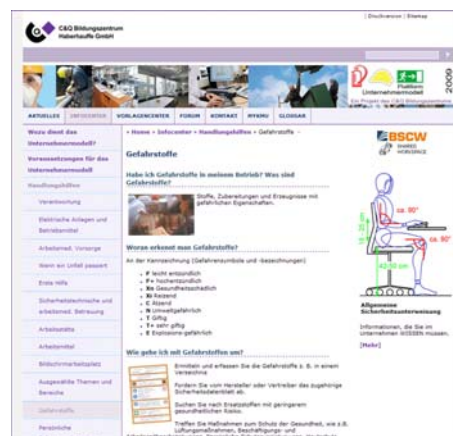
C&Q Bildungszentrum Haberhauffe GmbH

| Disclaimer | Sitemap

Plattform Unternehmermodell

Ein Projekt des C&Q Bildungszentrum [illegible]

2000

AKTUELLES | INFOCENTER | VORLAGENCENTER | FORUM | KONTAKT | MYKMU | GLOSSAR

Wozu dient das Unternehmermodell?

Voraussetzungen für das Unternehmermodell

Handlungshilfen

Verantwortung

Elektrische Anlagen und Betriebsmittel

Arbeitsmed. Vorsorge

Wenn ein Unfall passiert

Erste Hilfe

Sicherheitstechnische und arbeitsmed. Betreuung

Arbeitsstätte

Arbeitsmittel

Bildschirmarbeitsplatz

Ausgewählte Themen und Bereiche

Gefahrstoffe

Persönliche

› Home › Infocenter › Handlungshilfen › Gefahrstoffe ›

Gefahrstoffe

Habe ich Gefahrstoffe in meinem Betrieb? Was sind Gefahrstoffe?

Stoffe, Zubereitungen und Erzeugnisse mit gefährlichen Eigenschaften.

Woran erkennt man Gefahrstoffe?

An der Kennzeichnung (Gefahrensymbole und -bezeichnungen)

F leicht entzündlich
F+ hochentzündlich
Xn Gesundheitsschädlich
Xi Reizend
C Ätzend
N Umweltgefährlich
T Giftig
T+ sehr giftig
E Explosionsgefährlich

Wie gehe ich mit Gefahrstoffen um?

Ermitteln und erfassen Sie die Gefahrstoffe z. B. in einem Verzeichnis

Fordern Sie vom Hersteller oder Vertreiber das zugehörige Sicherheitsdatenblatt ab.

Suchen Sie nach Ersatzstoffen mit geringerem gesundheitlichen Risiko.

Treffen Sie Maßnahmen zum Schutz der Gesundheit, wie z.B. Lüftungsmaßnahmen, Beschäftigungs- und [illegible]

BSCW SHARED WORKSPACE

ca. 90°

ca. 90°

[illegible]

42-50 cm

Allgemeine Sicherheitsunterweisung

Informationen, die Sie im Unternehmen WISSEN müssen.

[Mehr]